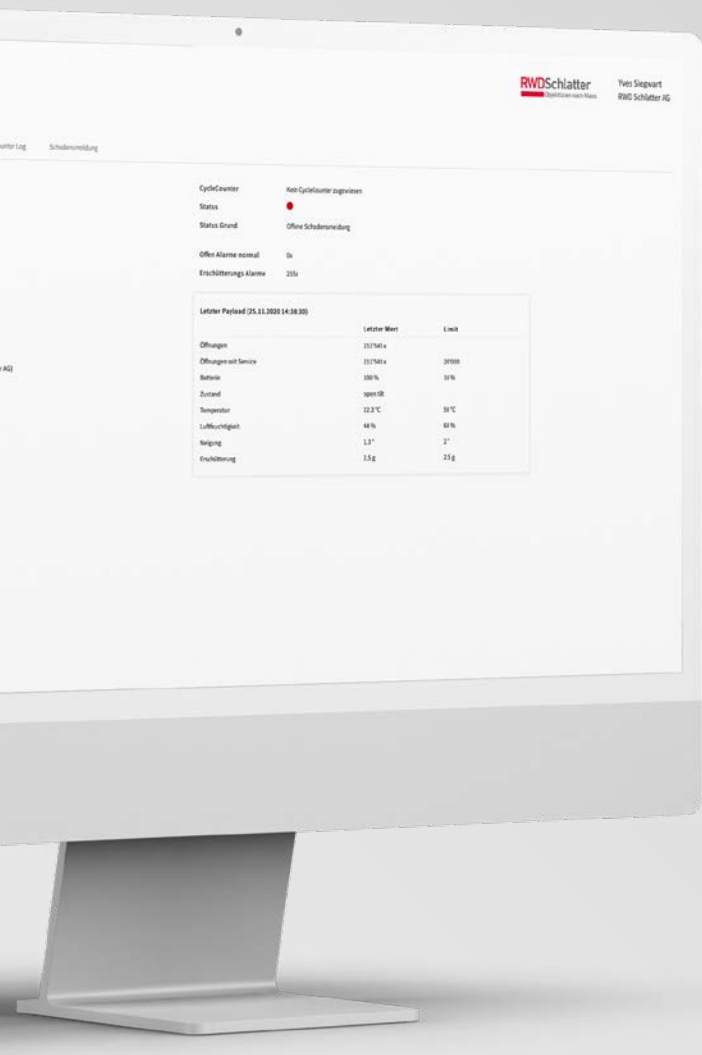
RWDSchlatter
Objekttüren nach Mass

Yves Siegwart
RWD Schlatter AG

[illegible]unter Log    Schadensmeldung

CycleCounter    Kein CycleCounter zugewiesen
Status
Status Grund    Offene Schadensmeldung

Offen Alarme normal    0x
Erschütterungs Alarme    210x

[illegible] AG)

Letzter Payload (25.11.2020 14:38:30)

| | Letzter Wert | Limit |
|---|---|---|
| Öffnungen | 151'545 x | |
| Öffnungen seit Service | 151'545 x | 20'000 |
| Batterie | 100 % | 10 % |
| Zustand | open tilt | |
| Temperatur | 22.3 °C | 50 °C |
| Luftfeuchtigkeit | 68 % | 60 % |
| Neigung | 1.3 ° | 2 ° |
| Erschütterung | 3.5 g | 2.5 g |